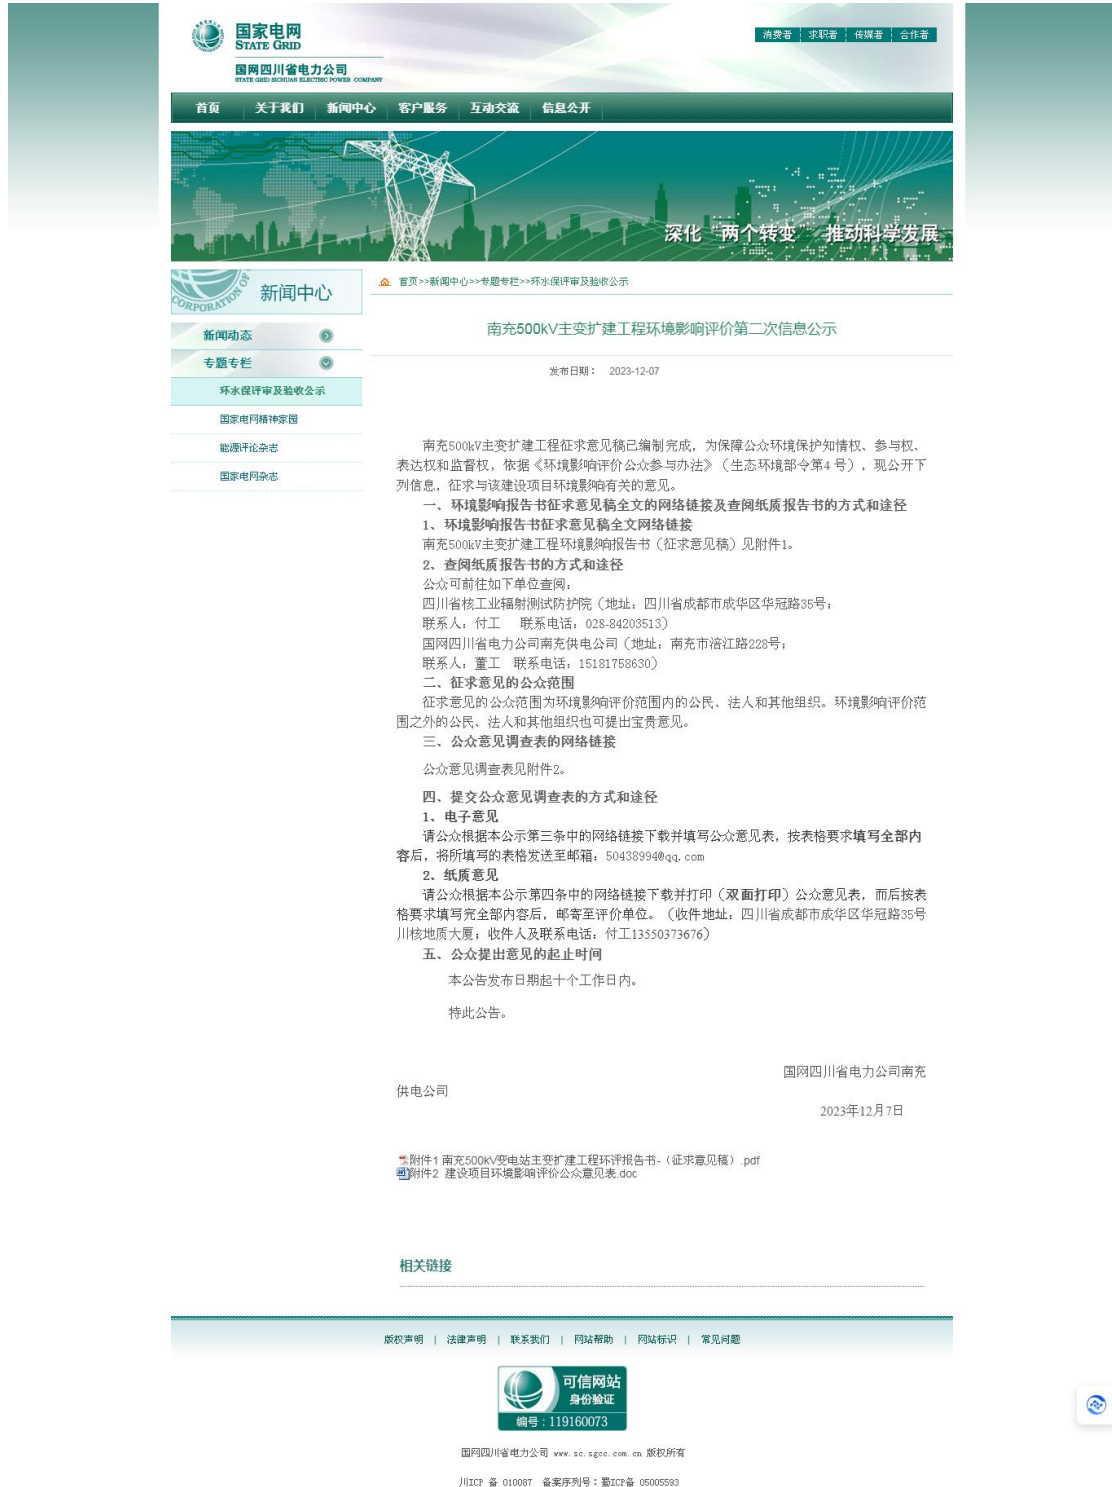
国家电网
STATE GRID
国网四川省电力公司
STATE GRID SICHUAN ELECTRIC POWER COMPANY

消费者 | 求职者 | 传媒者 | 合作者

首页 关于我们 新闻中心 客户服务 互动交流 信息公开

深化"两个转变" 推动科学发展

新闻中心
新闻动态
专题专栏
环水保评审及验收公示
国家电网精神家园
能源评论杂志
国家电网杂志

首页>>新闻中心>>专题专栏>>环水保评审及验收公示

南充500kV主变扩建工程环境影响评价第二次信息公示

发布日期： 2023-12-07

南充500kV主变扩建工程征求意见稿已编制完成，为保障公众环境保护知情权、参与权、表达权和监督权，依据《环境影响评价公众参与办法》（生态环境部令第4号），现公开下列信息，征求与该建设项目环境影响有关的意见。

一、环境影响报告书征求意见稿全文的网络链接及查阅纸质报告书的方式和途径

1、环境影响报告书征求意见稿全文网络链接

南充500kV主变扩建工程环境影响报告书（征求意见稿）见附件1。

2、查阅纸质报告书的方式和途径

公众可前往如下单位查阅：

四川省核工业辐射测试防护院（地址：四川省成都市成华区华冠路35号；

联系人：付工 联系电话：028-84203513）

国网四川省电力公司南充供电公司（地址：南充市涪江路228号；

联系人：董工 联系电话：15181758630）

二、征求意见的公众范围

征求意见的公众范围为环境影响评价范围内的公民、法人和其他组织。环境影响评价范围之外的公民、法人和其他组织也可提出宝贵意见。

三、公众意见调查表的网络链接

公众意见调查表见附件2。

四、提交公众意见调查表的方式和途径

1、电子意见

请公众根据本公示第三条中的网络链接下载并填写公众意见表，按表格要求填写全部内容后，将所填写的表格发送至邮箱：504389940@qq.com

2、纸质意见

请公众根据本公示第四条中的网络链接下载并打印（双面打印）公众意见表，而后按表格要求填写完全部内容后，邮寄至评价单位。（收件地址：四川省成都市成华区华冠路35号川核地质大厦；收件人及联系电话：付工13550373676）

五、公众提出意见的起止时间

本公告发布日期起十个工作日内。

特此公告。

国网四川省电力公司南充供电公司

2023年12月7日

附件1 南充500kV变电站主变扩建工程环评报告书-（征求意见稿）.pdf
附件2 建设项目环境影响评价公众意见表.doc

相关链接

版权声明 | 法律声明 | 联系我们 | 网站帮助 | 网站标识 | 常见问题

可信网站
身份验证
编号：119160073

国网四川省电力公司 www.sc.sgcc.com.cn 版权所有

川ICP 备 010087 备案序列号：蜀ICP备 05005593